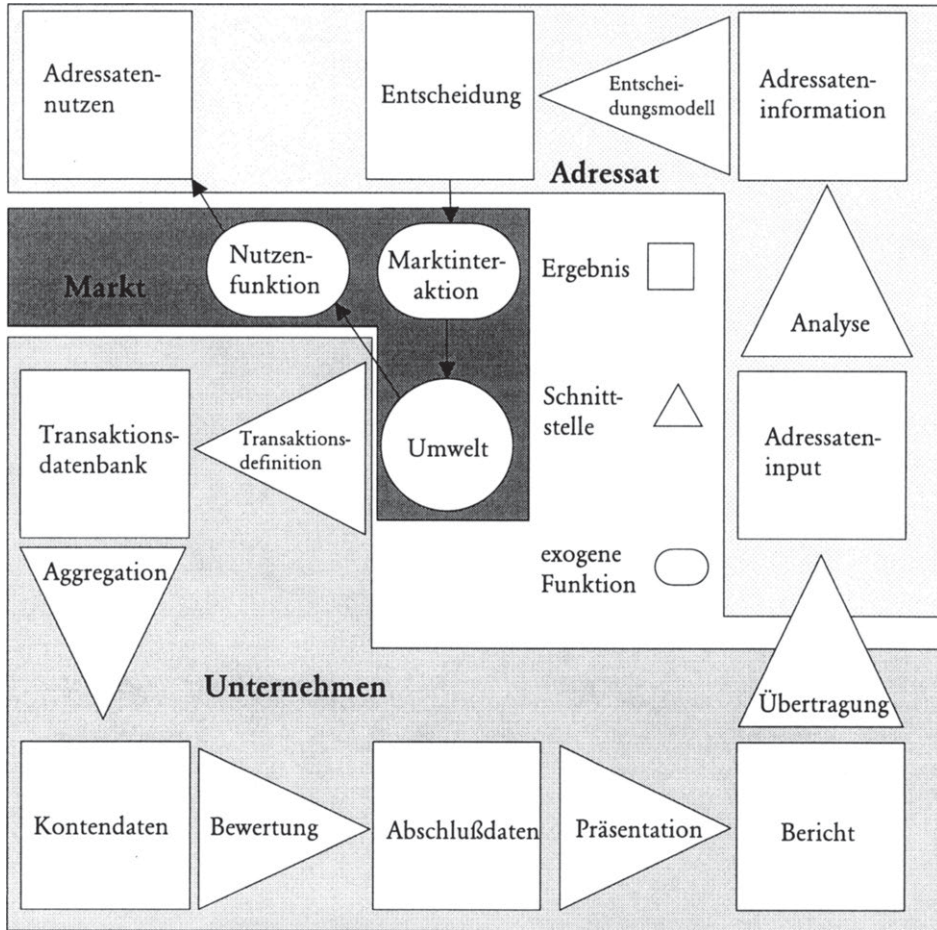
Adressatennutzen

Entscheidung

Entscheidungsmodell

Adressateninformation

Adressat

Markt

Nutzenfunktion

Marktinteraktion

Ergebnis

Analyse

Schnittstelle

Transaktionsdatenbank

Transaktionsdefinition

Umwelt

Adressateninput

exogene Funktion

Aggregation

Unternehmen

Übertragung

Kontendaten

Bewertung

Abschlußdaten

Präsentation

Bericht